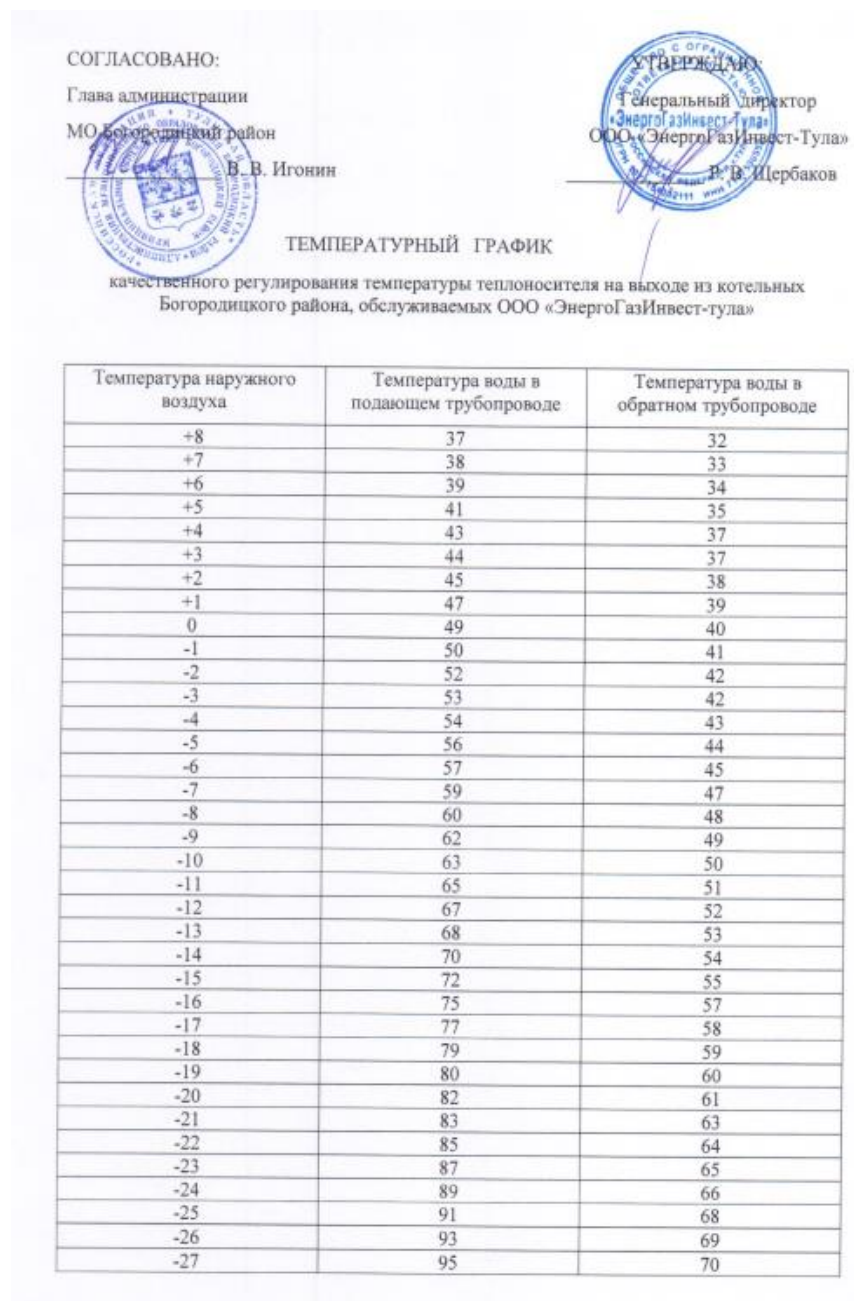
СОГЛАСОВАНО:

Глава администрации

МО Богородицкий район

_______________ В. В. Игонин

УТВЕРЖДАЮ:

Генеральный директор

ООО «ЭнергоГазИнвест-Тула»

_______________ Р. В. Щербаков

ТЕМПЕРАТУРНЫЙ ГРАФИК

качественного регулирования температуры теплоносителя на выходе из котельных Богородицкого района, обслуживаемых ООО «ЭнергоГазИнвест-тула»

| Температура наружного воздуха | Температура воды в подающем трубопроводе | Температура воды в обратном трубопроводе |
|---|---|---|
| +8 | 37 | 32 |
| +7 | 38 | 33 |
| +6 | 39 | 34 |
| +5 | 41 | 35 |
| +4 | 43 | 37 |
| +3 | 44 | 37 |
| +2 | 45 | 38 |
| +1 | 47 | 39 |
| 0 | 49 | 40 |
| -1 | 50 | 41 |
| -2 | 52 | 42 |
| -3 | 53 | 42 |
| -4 | 54 | 43 |
| -5 | 56 | 44 |
| -6 | 57 | 45 |
| -7 | 59 | 47 |
| -8 | 60 | 48 |
| -9 | 62 | 49 |
| -10 | 63 | 50 |
| -11 | 65 | 51 |
| -12 | 67 | 52 |
| -13 | 68 | 53 |
| -14 | 70 | 54 |
| -15 | 72 | 55 |
| -16 | 75 | 57 |
| -17 | 77 | 58 |
| -18 | 79 | 59 |
| -19 | 80 | 60 |
| -20 | 82 | 61 |
| -21 | 83 | 63 |
| -22 | 85 | 64 |
| -23 | 87 | 65 |
| -24 | 89 | 66 |
| -25 | 91 | 68 |
| -26 | 93 | 69 |
| -27 | 95 | 70 |